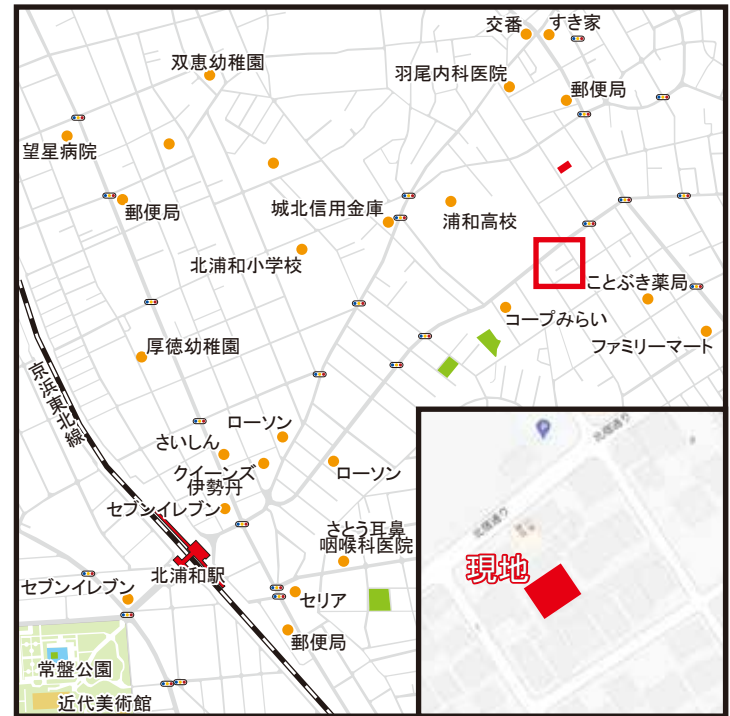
交番
すき家
双恵幼稚園
羽尾内科医院
郵便局
望星病院
郵便局
城北信用金庫
浦和高校
北浦和小学校
ことぶき薬局
コープみらい
厚徳幼稚園
ファミリーマート
京浜東北線
ローソン
さいしん
クイーンズ伊勢丹
ローソン
セブンイレブン
さとう耳鼻咽喉科医院
北浦和駅
セブンイレブン
セリア
郵便局
常盤公園
近代美術館
現地